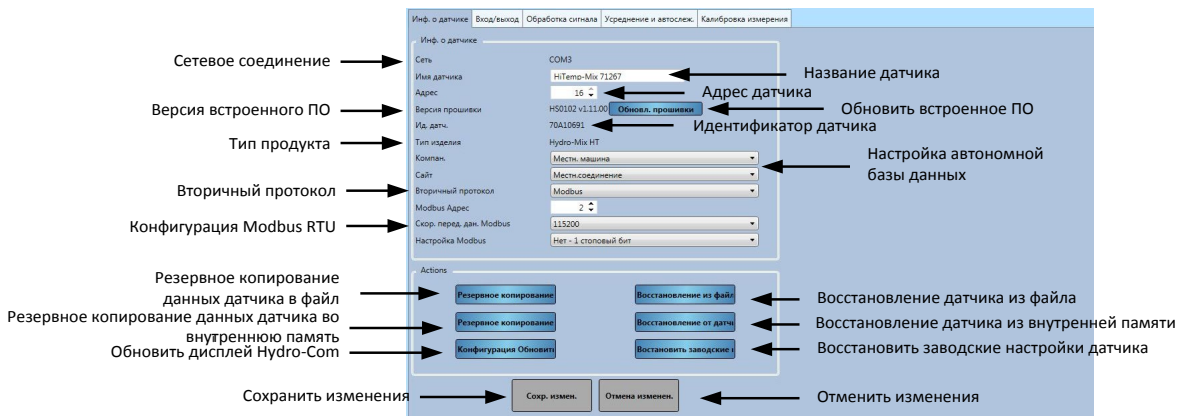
Инф. о датчике | Вход/выход | Обработка сигнала | Усреднение и автослеж. | Калибровка измерения

Инф. о датчике

Сетевое соединение
Сеть COM3
Имя датчика HiTemp-Mix 71267
Название датчика
Адрес 16
Адрес датчика
Версия встроенного ПО
Версия прошивки HS0102 v1.11.00 Обновл. прошивки
Обновить встроенное ПО
Ид. датч. 70A10691
Идентификатор датчика
Тип продукта
Тип изделия Hydro-Mix HT
Компан. Местн. машина
Настройка автономной базы данных
Сайт Местн.соединение
Вторичный протокол
Вторичный протокол Modbus
Modbus Адрес 2
Конфигурация Modbus RTU
Скор. перед. дан. Modbus 115200
Настройка Modbus Нет - 1 стоповый бит

Actions

Резервное копирование данных датчика в файл
Резервное копирование
Восстановление из файл
Восстановление датчика из файла
Резервное копирование данных датчика во внутреннюю память
Резервное копирование
Восстановление от датч
Восстановление датчика из внутренней памяти
Обновить дисплей Hydro-Com
Конфигурация Обновит
Востановить заводские
Восстановить заводские настройки датчика

Сохранить изменения
Сохр. измен.
Отмена изменен.
Отменить изменения